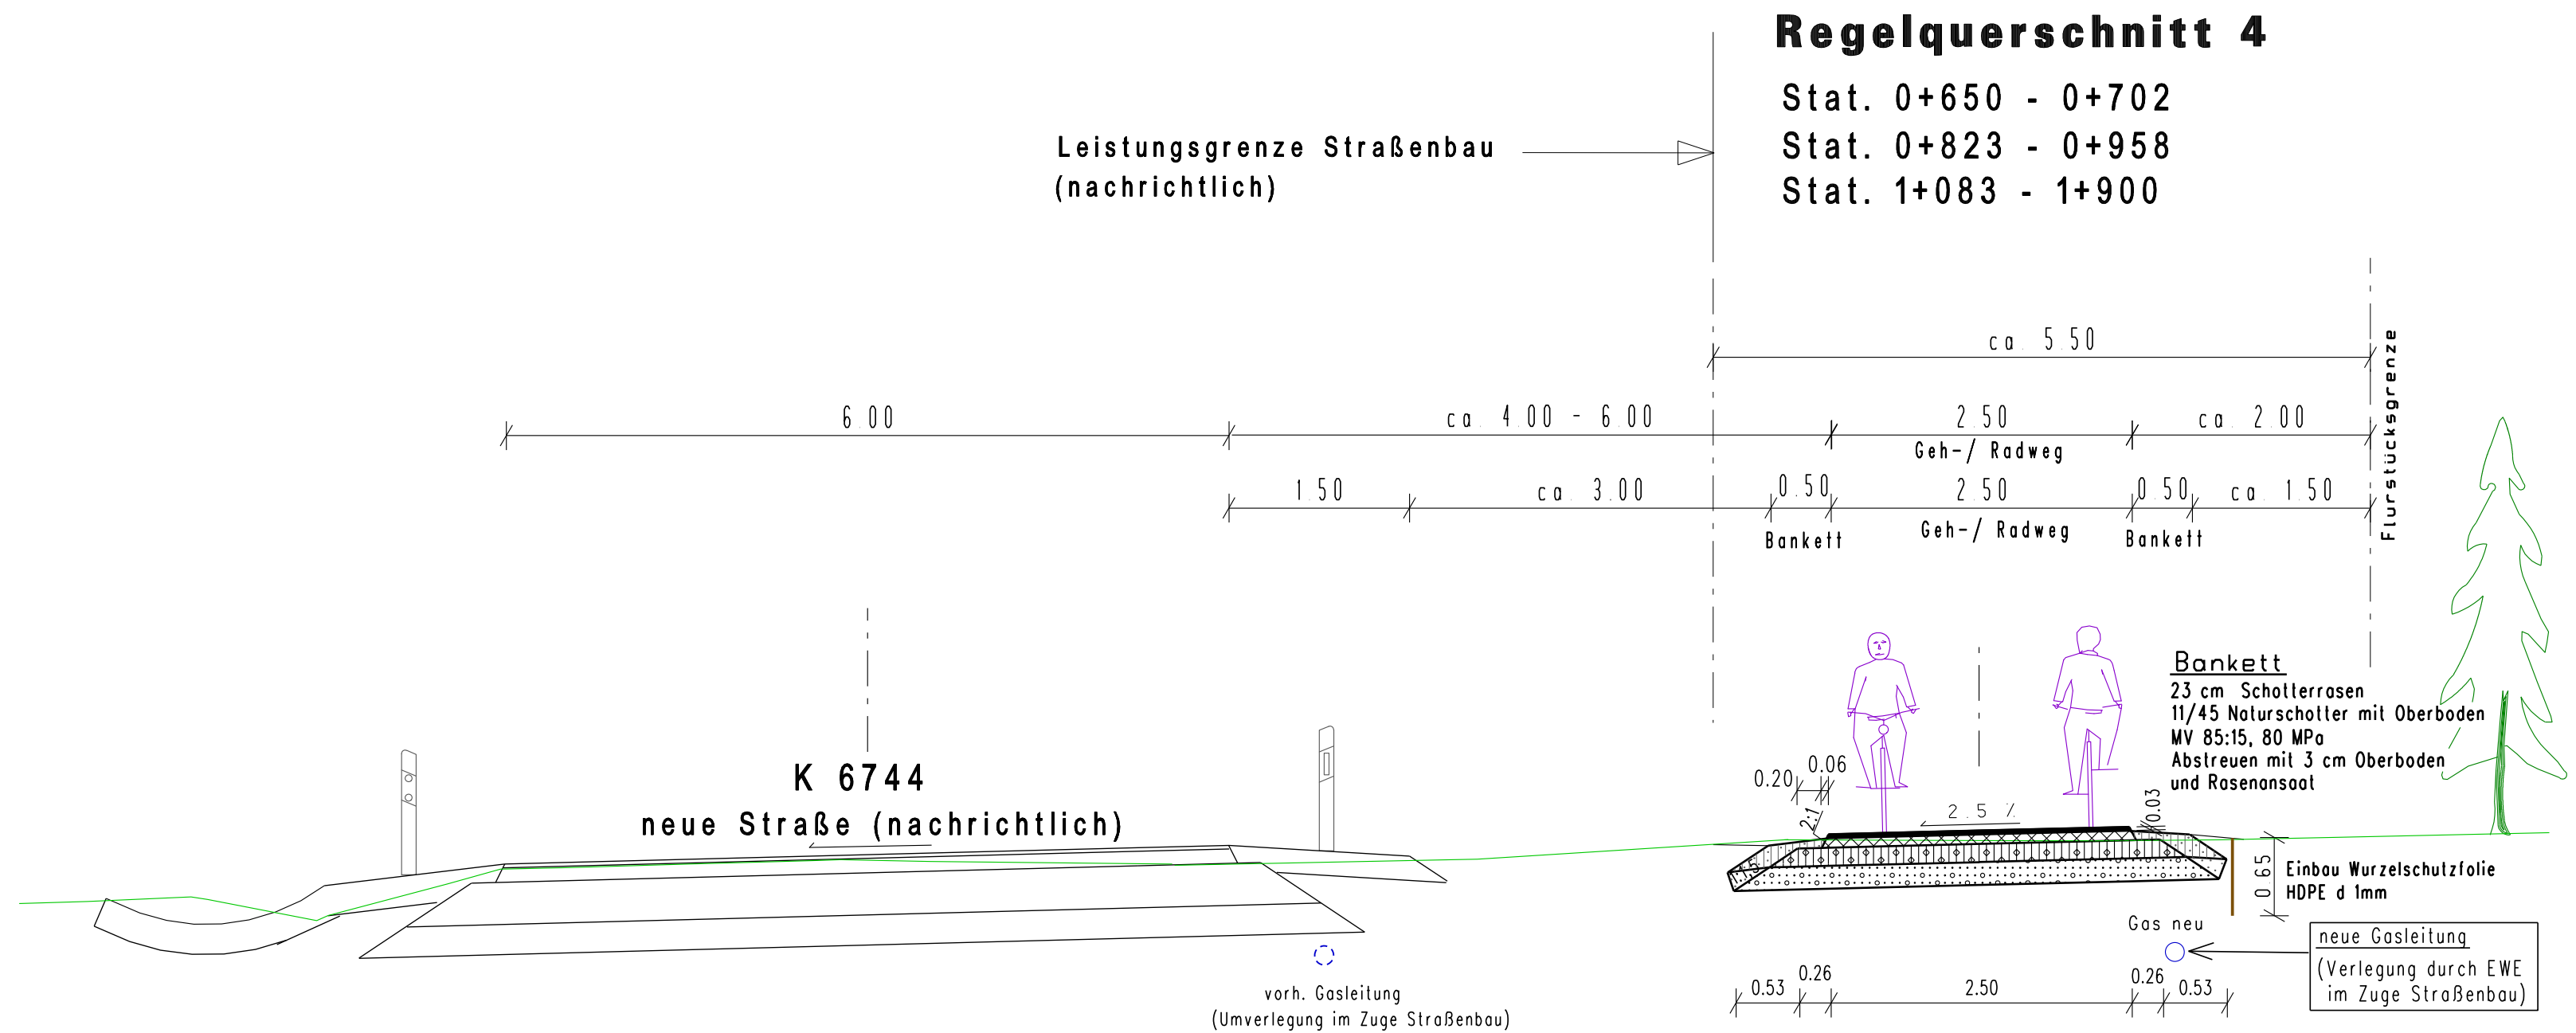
Regelquerschnitt 4

Stat. 0+650 - 0+702
Stat. 0+823 - 0+958
Stat. 1+083 - 1+900

Leistungsgrenze Straßenbau
(nachrichtlich)

ca. 5.50

6.00
ca. 4.00 - 6.00
2.50
Geh-/ Radweg
ca. 2.00

1.50
ca. 3.00
0.50
Bankett
2.50
Geh-/ Radweg
0.50
Bankett
ca. 1.50

Flurstücksgrenze

Bankett
23 cm Schotterrasen
11/45 Naturschotter mit Oberboden
MV 85:15, 80 MPa
Abstreuen mit 3 cm Oberboden
und Rasenansaat

K 6744
neue Straße (nachrichtlich)

0.20
0.06
2:1
2.5 %
0.03

0.65
Einbau Wurzelschutzfolie
HDPE d 1mm

Gas neu

neue Gasleitung
(Verlegung durch EWE
im Zuge Straßenbau)

vorh. Gasleitung
(Umverlegung im Zuge Straßenbau)

0.53
0.26
2.50
0.26
0.53